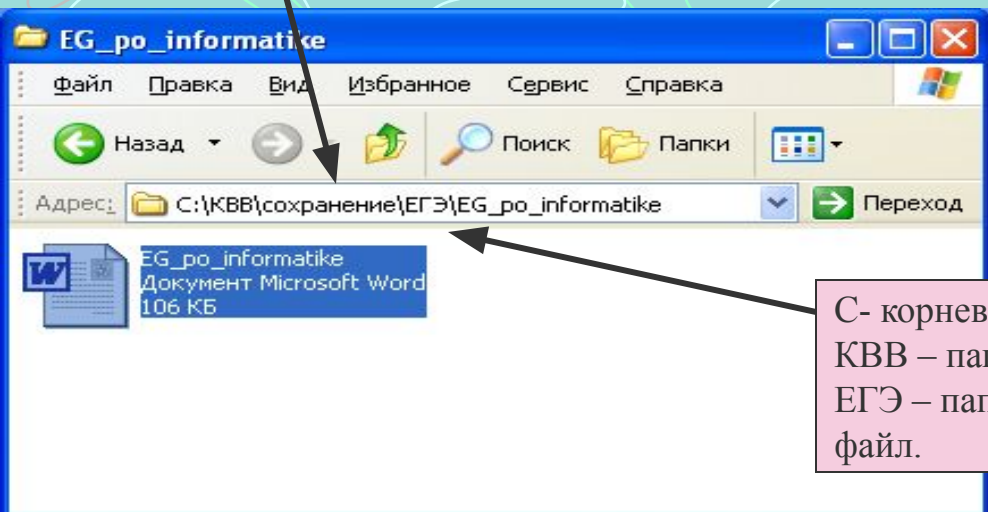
EG_po_informatike

Файл Правка Вид Избранное Сервис Справка

Назад Поиск Папки

Адрес: C:\КВВ\сохранение\ЕГЭ\EG_po_informatike Переход

EG_po_informatike
Документ Microsoft Word
106 КБ

С- корнев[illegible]
КВВ – па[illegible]
ЕГЭ – па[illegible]
файл.